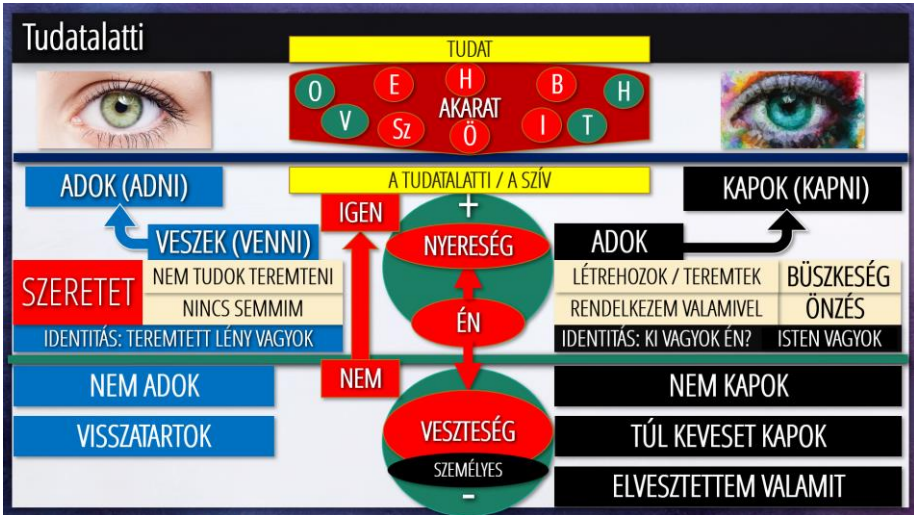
Tudatalatti

TUDAT

O E H B H
AKARAT
V Sz Ö I T

A TUDATALATTI / A SZÍV

ADOK (ADNI)

VESZEK (VENNI)

IGEN

+

NYERESÉG

ÉN

KAPOK (KAPNI)

ADOK

SZERETET

NEM TUDOK TEREMTENI

NINCS SEMMIM

IDENTITÁS: TEREMTETT LÉNY VAGYOK

LÉTREHOZOK / TEREMTEK

RENDELKEZEM VALAMIVEL

BÜSZKESÉG

ÖNZÉS

IDENTITÁS: KI VAGYOK ÉN?

ISTEN VAGYOK

NEM ADOK

NEM

NEM KAPOK

VISSZATARTOK

VESZTESÉG

SZEMÉLYES

-

TÚL KEVESET KAPOK

ELVESZTETTEM VALAMIT